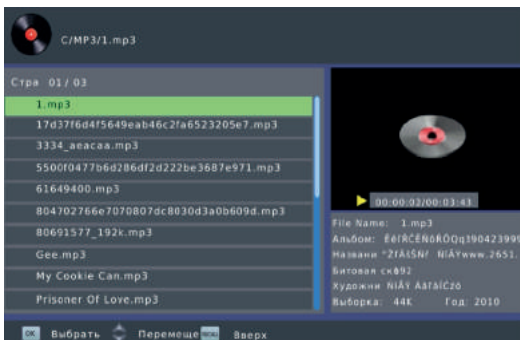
C/MP3/1.mp3

Стра 01 / 03

1.mp3

17d37f6d4f5649eab46c2fa6523205e7.mp3

3334_aeacaa.mp3

5500f0477b6d286df2d222be3687e971.mp3

61649400.mp3

804702766e7070807dc8030d3a0b609d.mp3

80691577_192k.mp3

Gee.mp3

My Cookie Can.mp3

Prisoner Of Love.mp3

00:00:02/00:03:43

File Name: 1.mp3
Альбом: Ê¢ÌRĈÈÑ6ÔQq19042399
Назван "ŽfÄÏŠN/ NÏÄYwww.2651.
Битовая ск892
Художни NÏÄY Aäfäîćzó
Выборка: 44K Год: 2010

OK Выбрать Перемеще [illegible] Вверх